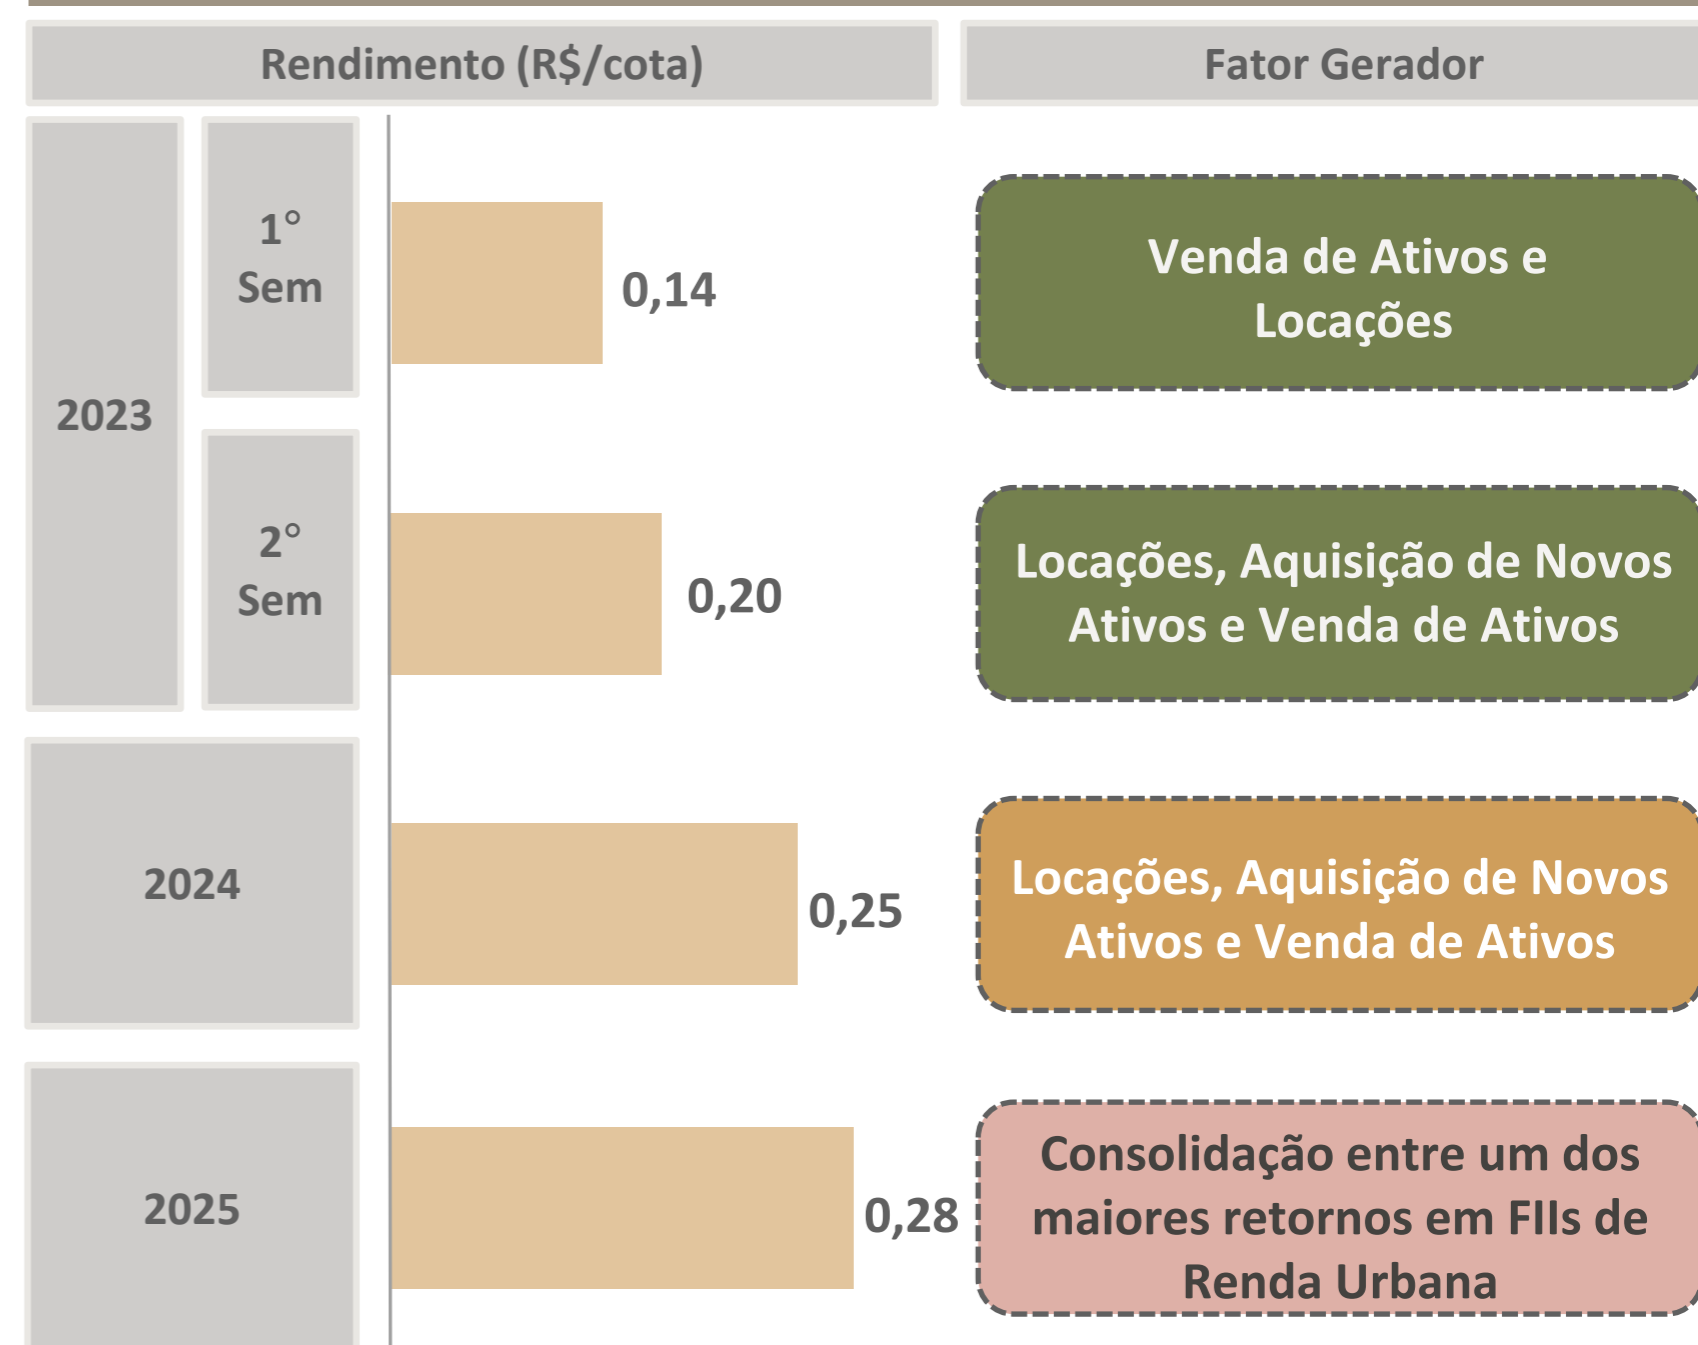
Rendimento (R$/cota)

Fator Gerador

2023

1° Sem

0,14

Venda de Ativos e Locações

2° Sem

0,20

Locações, Aquisição de Novos Ativos e Venda de Ativos

2024

0,25

Locações, Aquisição de Novos Ativos e Venda de Ativos

2025

0,28

Consolidação entre um dos maiores retornos em FIIs de Renda Urbana